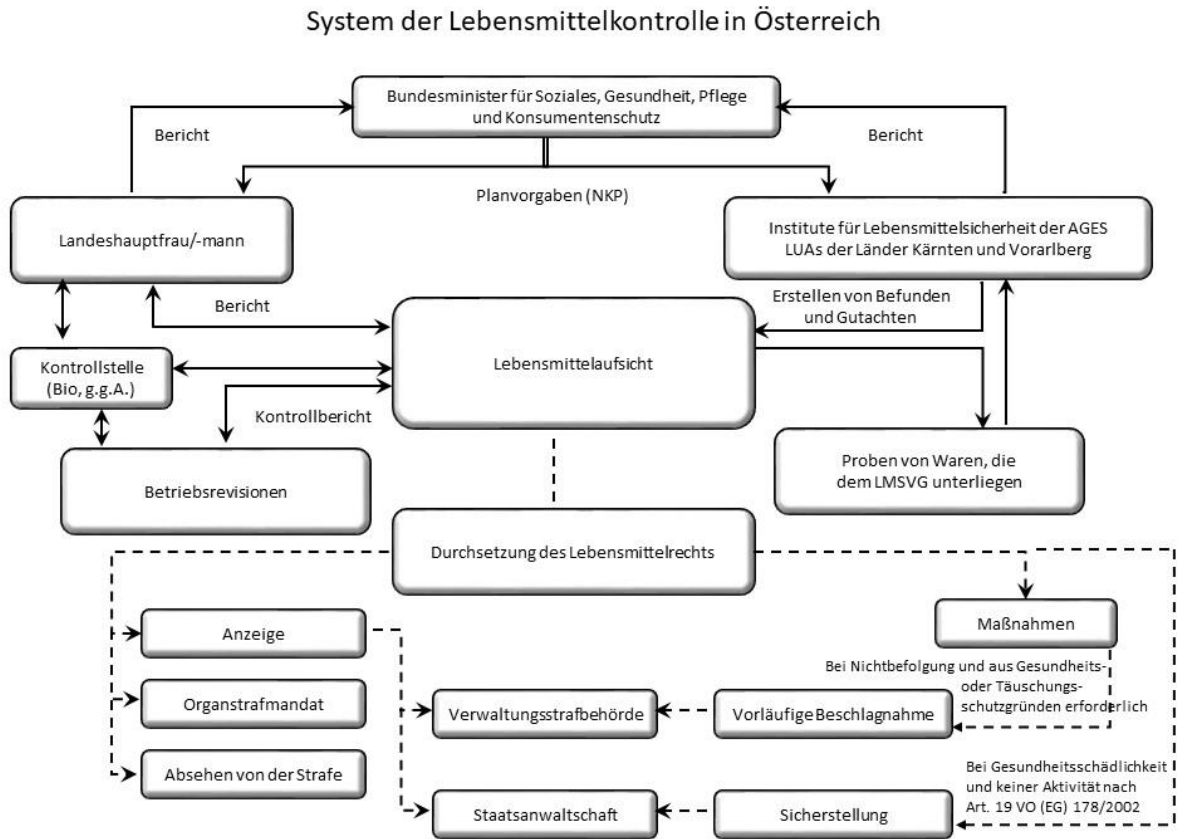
System der Lebensmittelkontrolle in Österreich

Bundesminister für Soziales, Gesundheit, Pflege und Konsumentenschutz

Bericht

Bericht

Planvorgaben (NKP)

Landeshauptfrau/-mann

Institute für Lebensmittelsicherheit der AGES LUAs der Länder Kärnten und Vorarlberg

Bericht

Erstellen von Befunden und Gutachten

Kontrollstelle (Bio, g.g.A.)

Lebensmittelaufsicht

Kontrollbericht

Betriebsrevisionen

Proben von Waren, die dem LMSVG unterliegen

Durchsetzung des Lebensmittelrechts

Maßnahmen

Anzeige

Bei Nichtbefolgung und aus Gesundheits- oder Täuschungsschutzgründen erforderlich

Organstrafmandat

Verwaltungsstrafbehörde

Vorläufige Beschlagnahme

Absehen von der Strafe

Bei Gesundheitsschädlichkeit und keiner Aktivität nach Art. 19 VO (EG) 178/2002

Staatsanwaltschaft

Sicherstellung